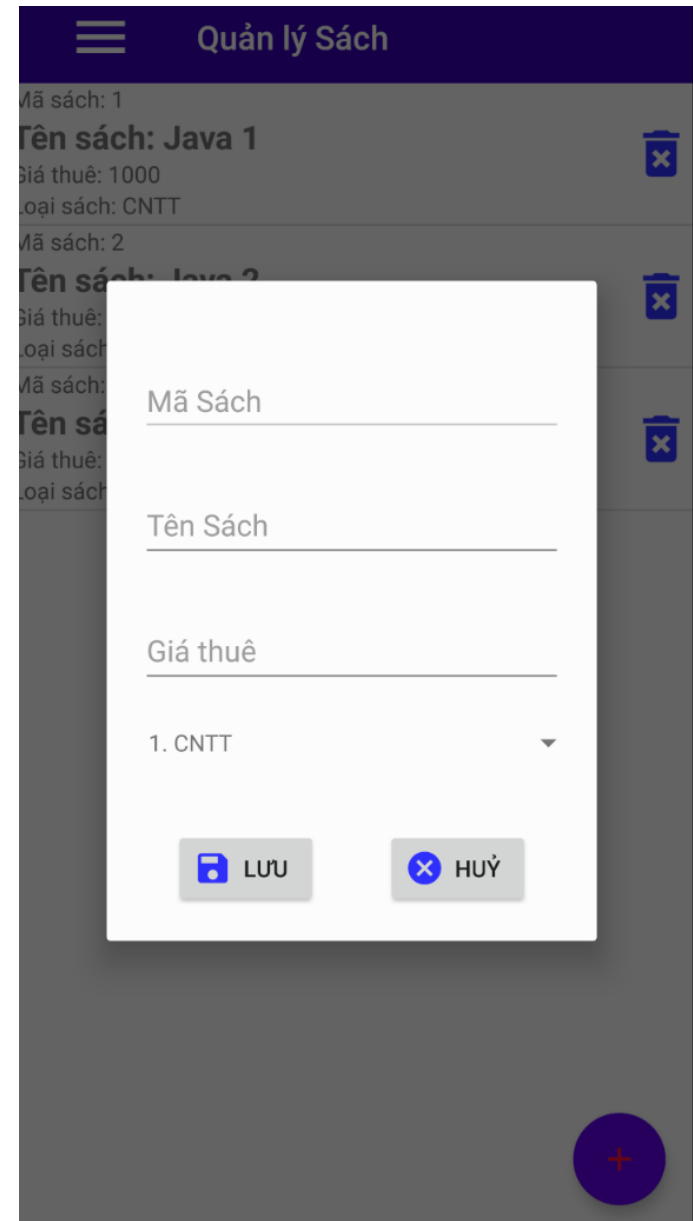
Quản lý Sách

Mã sách: 1
Tên sách: Java 1
Giá thuê: 1000
Loại sách: CNTT

Mã sách: 2
Tên sách: Java 2
Giá thuê:
Loại sách

Mã sách:
Tên sá
Giá thuê:
Loại sách

Mã Sách

Tên Sách

Giá thuê

1. CNTT

LƯU
HUỶ